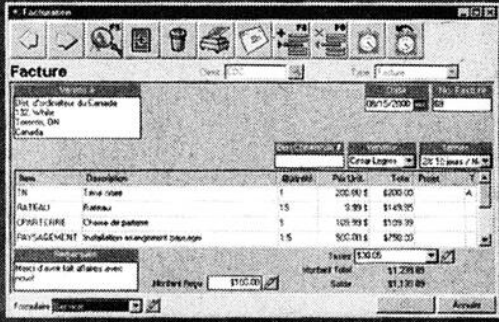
Facturation

Facture

Client CDC

Type Facture

Vendu à

Dist. d'ordinateur du Canada
132, Yonge
Toronto, ON
Canada

Date 08/15/2000

No. Facture 69

No. Commande

Vendeur Cesar Legros

Termes 2% 10 jours / N

| Item | Description | Quantité | Prix Unit. | Total | Posté | T |
|---|---|---|---|---|---|---|
| TN | Terre noire | 1 | 200.00 $ | $200.00 | | A |
| RATEAU | Rateau | 15 | 9.99 $ | $149.85 | | |
| CPARTERRE | Chaise de parterre | 1 | 109.99 $ | $109.99 | | |
| PAYSAGEMENT | Installation arangement paysager | 1.5 | 500.00 $ | $750.00 | | |

Remarques

Merci d'avoir fait affaires avec nous!

Taxes $30.05

Montant Total $1,239.89

Montant Reçu $100.00

Solde $1,139.89

Formulaire Service

Annuler